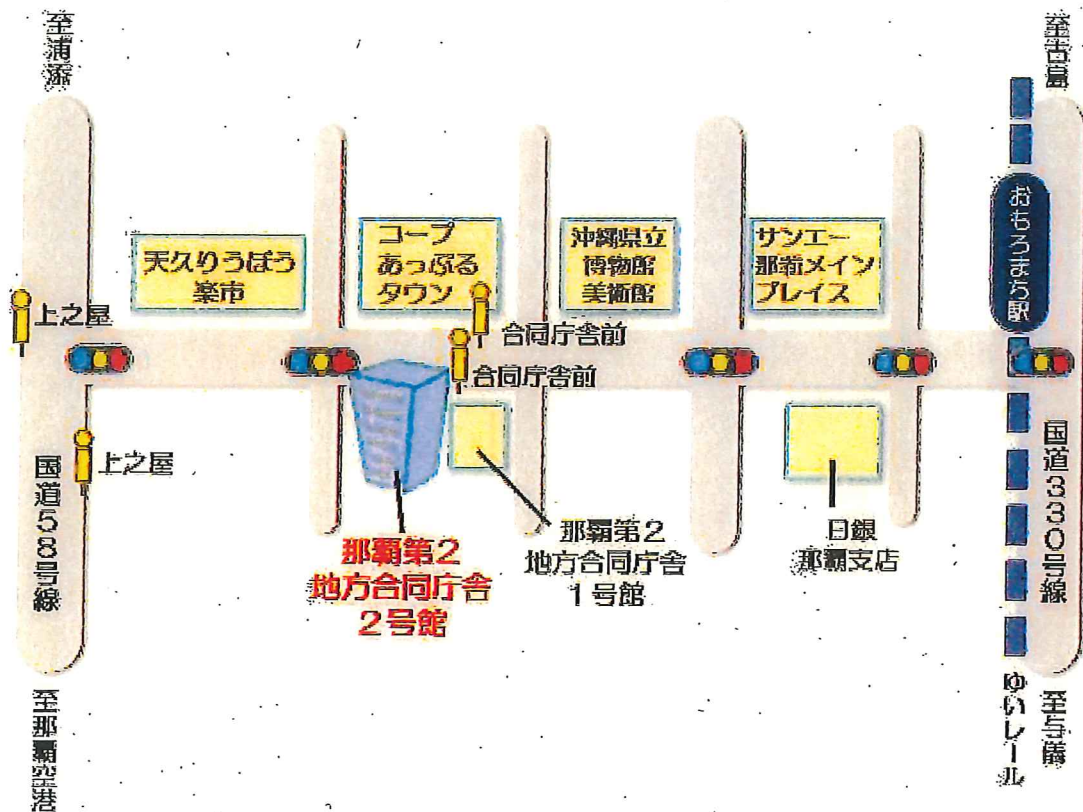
至浦添

至古島

天久りうぼう楽市

コープあっぷるタウン

沖縄県立博物館美術館

サンエー那覇メインプレイス

おもろまち駅

上之屋

合同庁舎前

合同庁舎前

上之屋

国道58号線

国道330号線

那覇第2地方合同庁舎2号館

那覇第2地方合同庁舎1号館

日銀那覇支店

至那覇空港

ゆいレール

至与儀